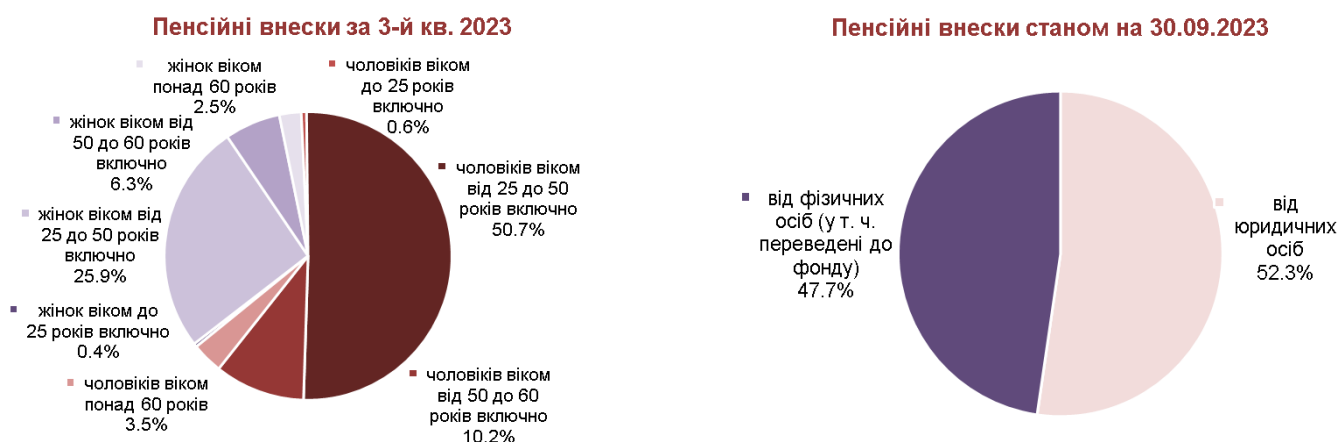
Пенсійні внески за 3-й кв. 2023

жінок віком понад 60 років 2.5%

чоловіків віком до 25 років включно 0.6%

жінок віком від 50 до 60 років включно 6.3%

чоловіків віком від 25 до 50 років включно 50.7%

жінок віком від 25 до 50 років включно 25.9%

жінок віком до 25 років включно 0.4%

чоловіків віком понад 60 років 3.5%

чоловіків віком від 50 до 60 років включно 10.2%

Пенсійні внески станом на 30.09.2023

від фізичних осіб (у т. ч. переведені до фонду) 47.7%

від юридичних осіб 52.3%